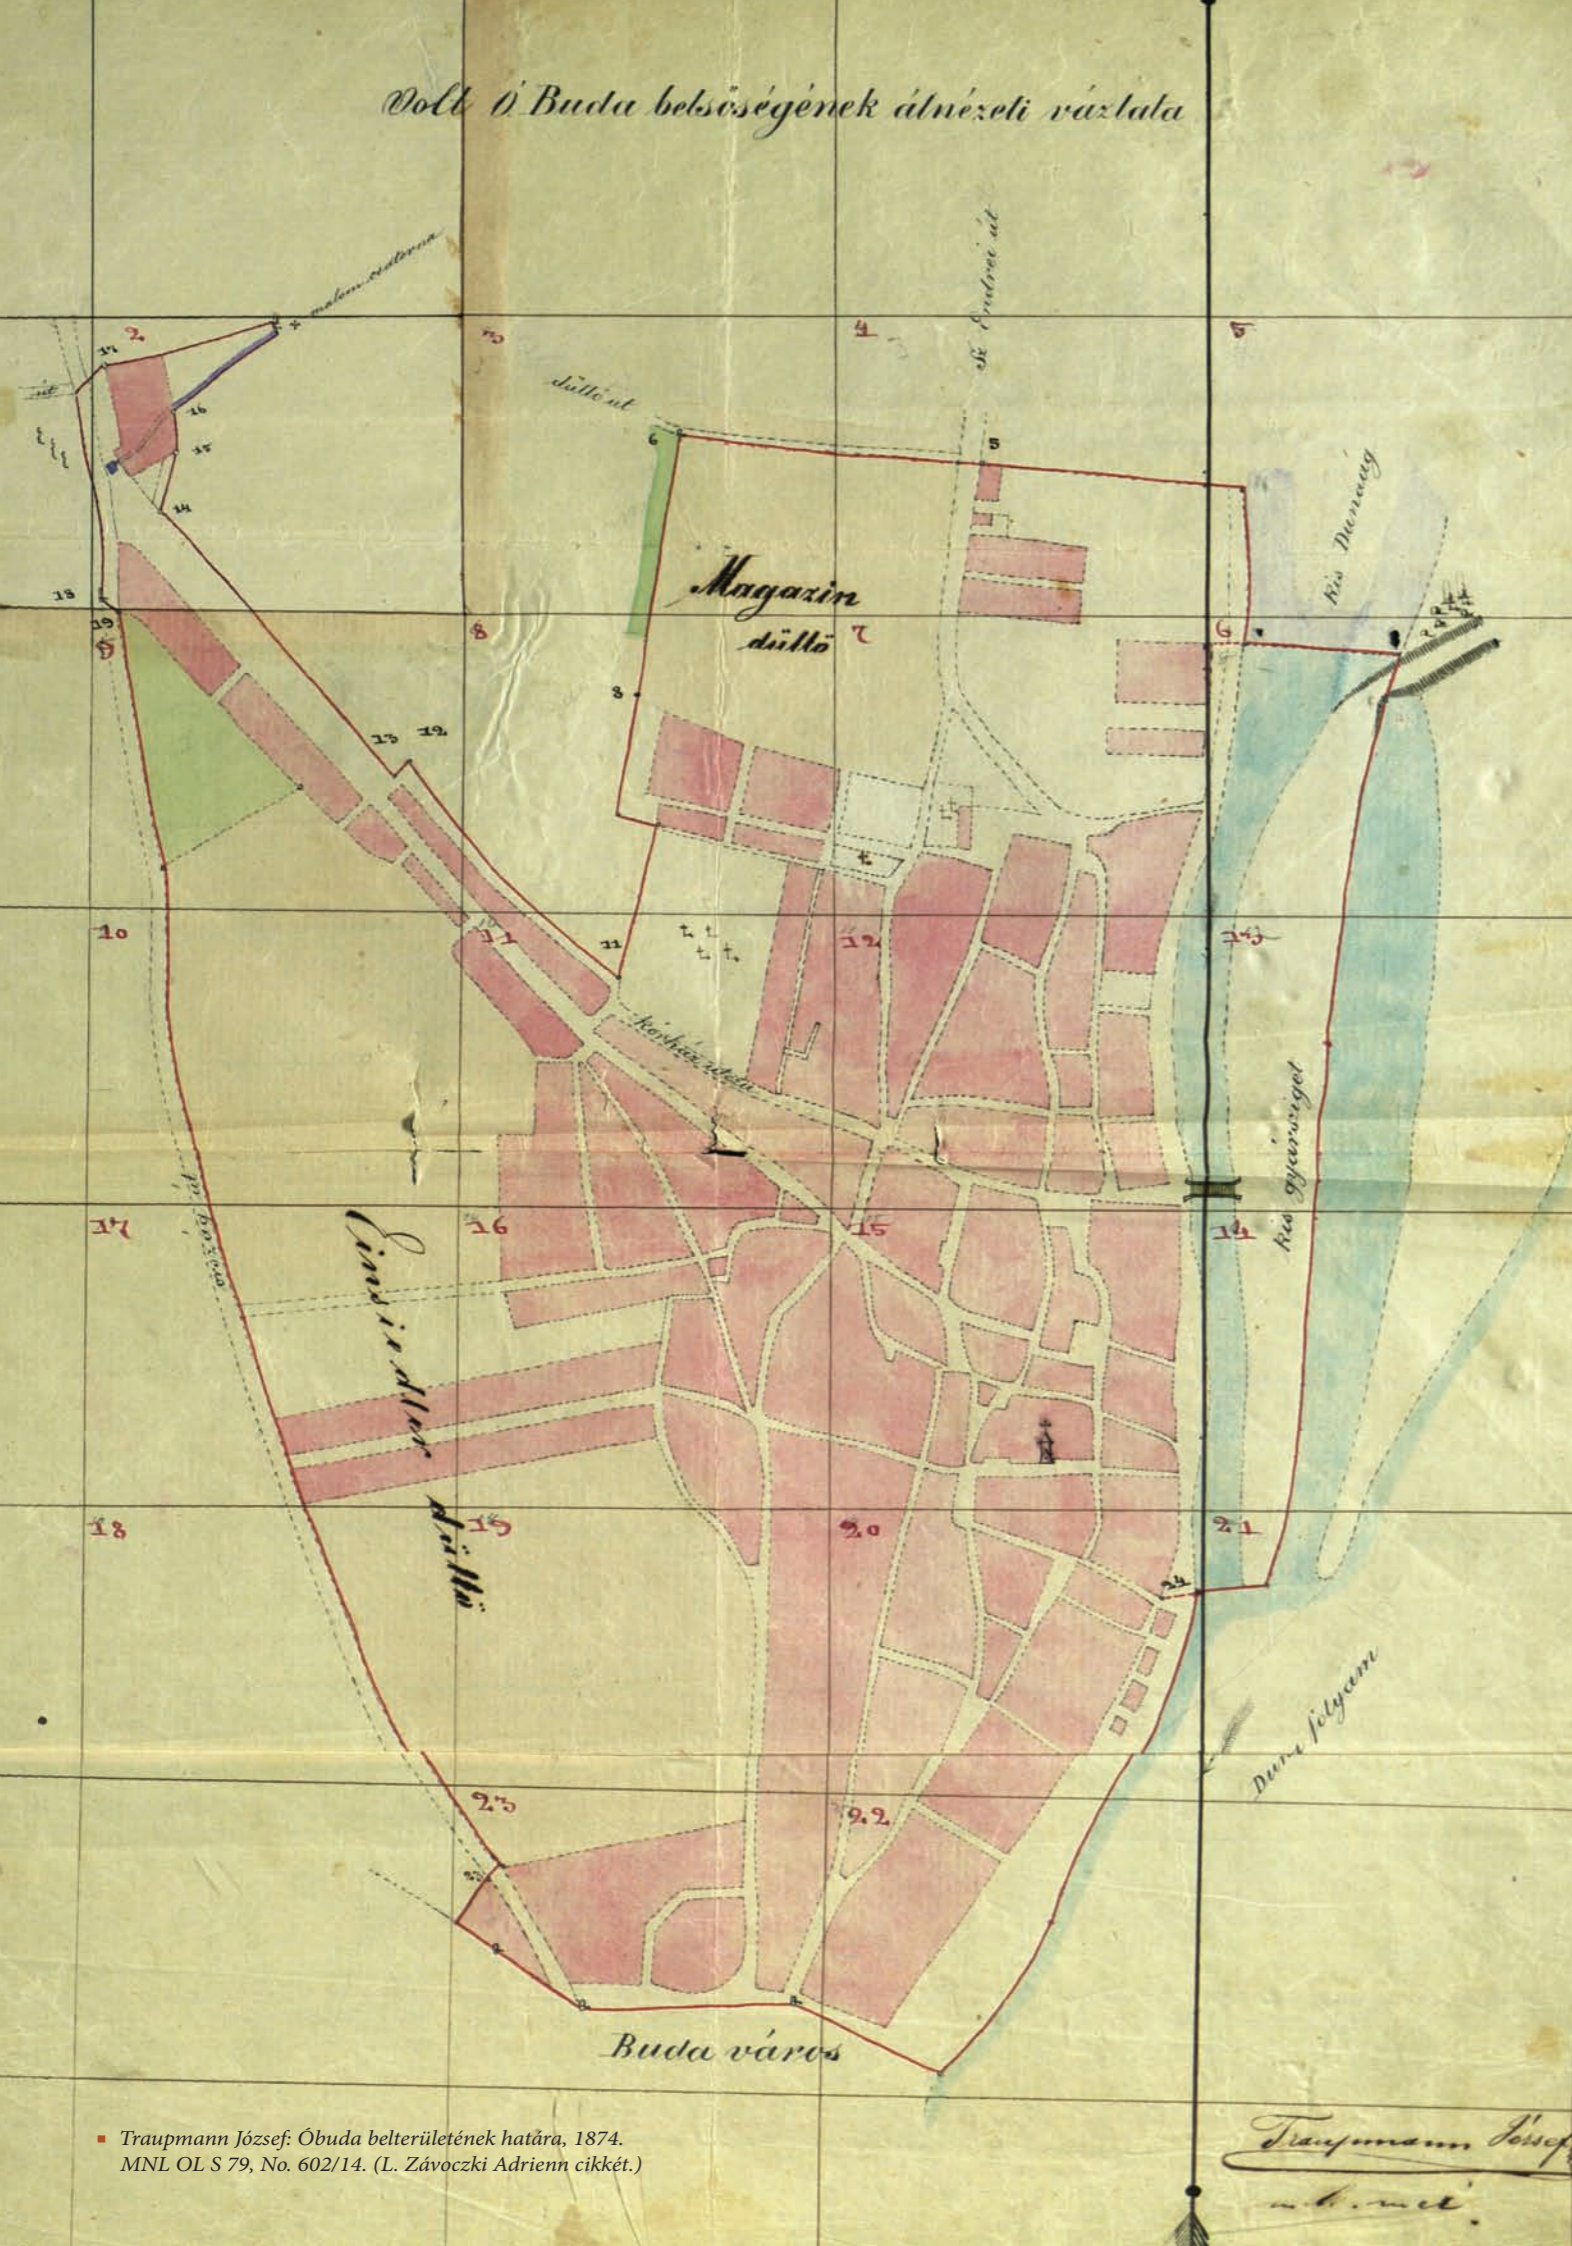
Volt Ó Buda belsőségének átnézeti váztata

malom csatorna

2

3

4

Sz. Endrei út

5

17

út

dűlő út

16

15

6

5

14

Magazin

dűlő

Kis Duna ág

18

19

9

8

7

6

8

13 12

t

10

11

11

t t t t

12

13

Kórház utcza

út bozza

Cinsiedler

17

16

15

14

Kis gyár sziget

18

19

dűlő

20

21

24

Duna folyam

23

22

Buda város

Traupmann József: Óbuda belterületének határa, 1874. MNL OL S 79, No. 602/14. (L. Závoczki Adrienn cikkét.)

Traupmann József

m. k. mét.